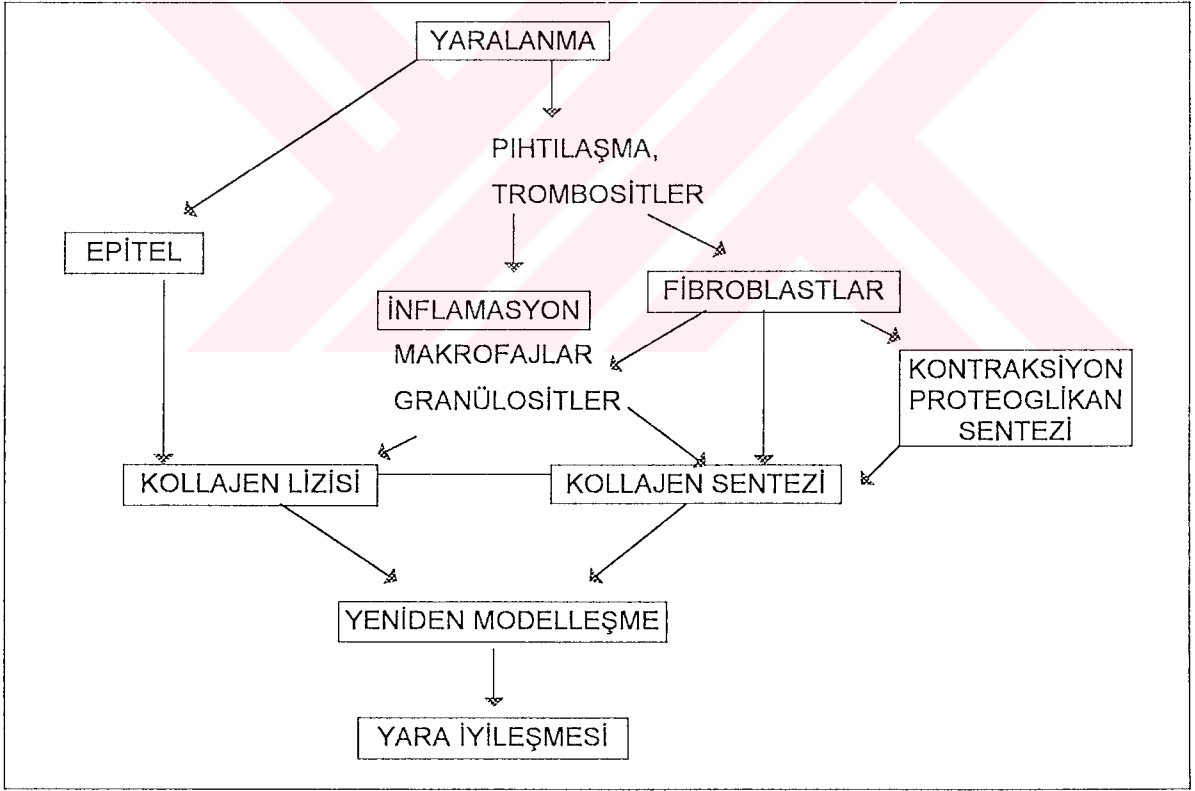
YARALANMA

PIHTILAŞMA,
TROMBOSİTLER

EPİTEL

İNFLAMASYON

FİBROBLASTLAR

MAKROFAJLAR

GRANÜLOSİTLER

KONTRAKSİYON
PROTEOGLİKAN
SENTEZİ

KOLLAJEN LİZİSİ

KOLLAJEN SENTEZİ

YENİDEN MODELLEŞME

YARA İYİLEŞMESİ